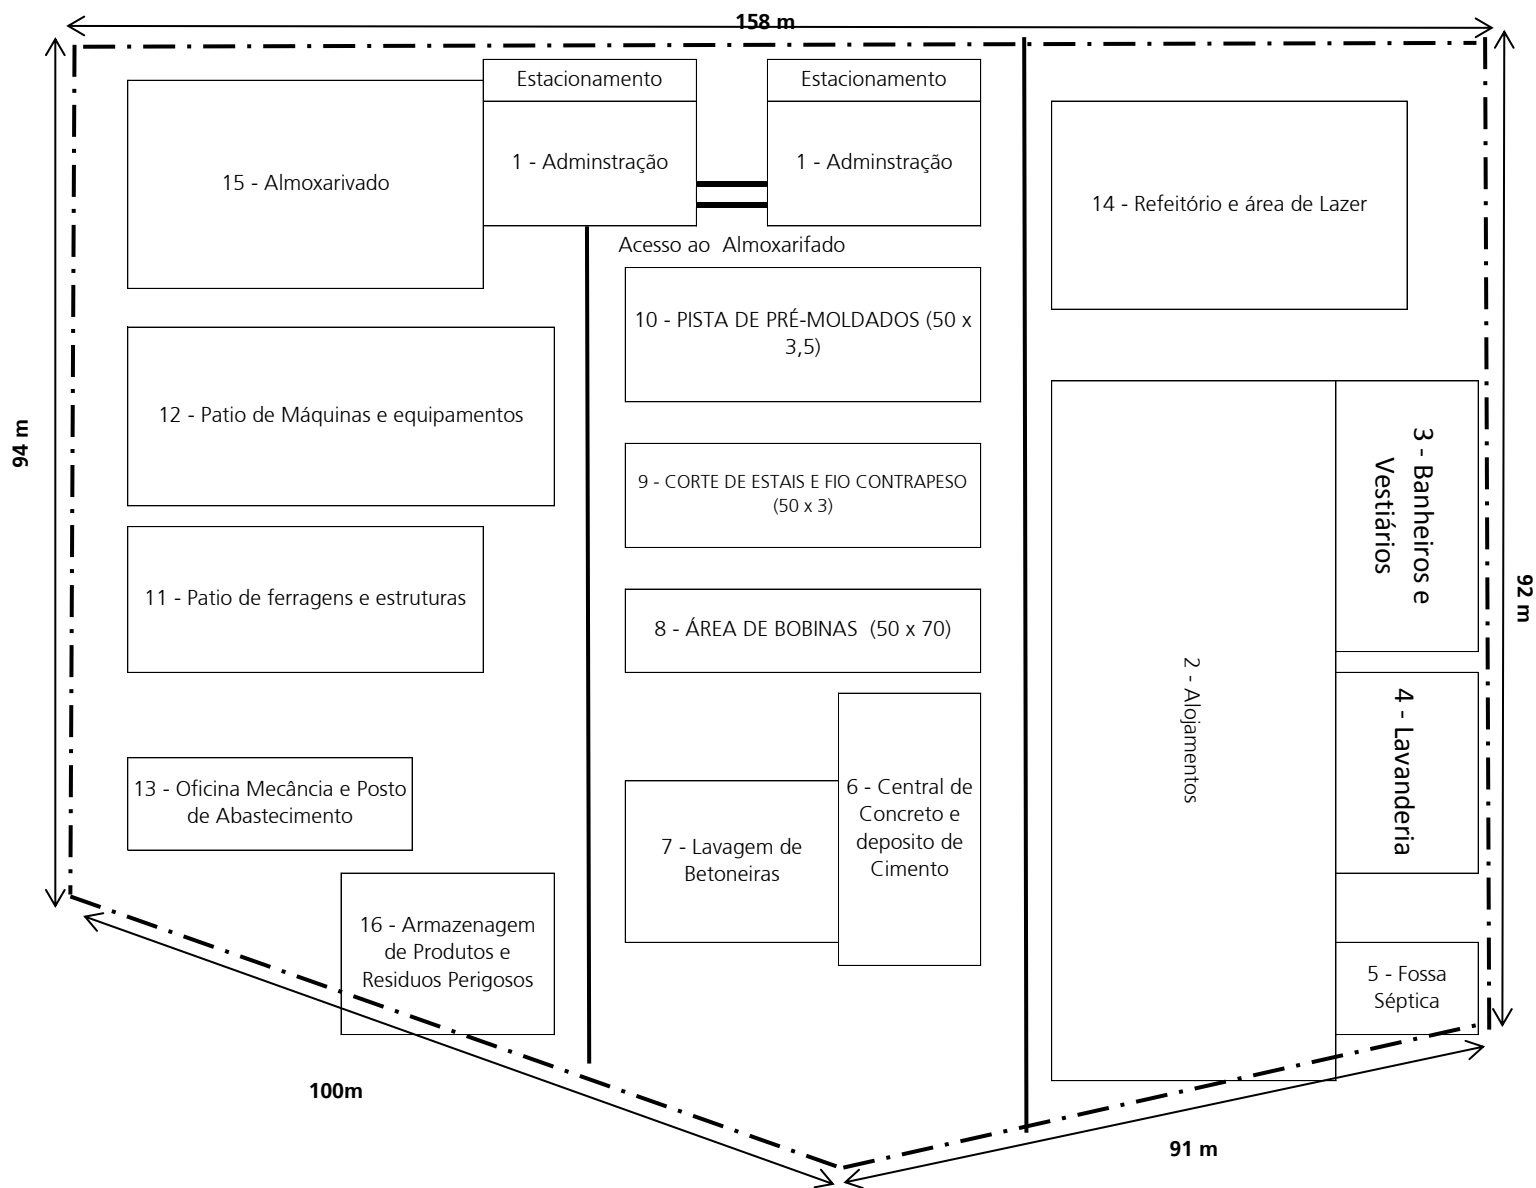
158 m

94 m

Estacionamento

1 - Adminstração

Estacionamento

1 - Adminstração

15 - Almoxarivado

Acesso ao Almoxarifado

14 - Refeitório e área de Lazer

10 - PISTA DE PRÉ-MOLDADOS (50 x 3,5)

12 - Patio de Máquinas e equipamentos

9 - CORTE DE ESTAIS E FIO CONTRAPESO (50 x 3)

3 - Banheiros e Vestiários

92 m

11 - Patio de ferragens e estruturas

8 - ÁREA DE BOBINAS (50 x 70)

2 - Alojamentos

4 - Lavanderia

13 - Oficina Mecância e Posto de Abastecimento

6 - Central de Concreto e deposito de Cimento

7 - Lavagem de Betoneiras

16 - Armazenagem de Produtos e Residuos Perigosos

5 - Fossa Séptica

100m

91 m